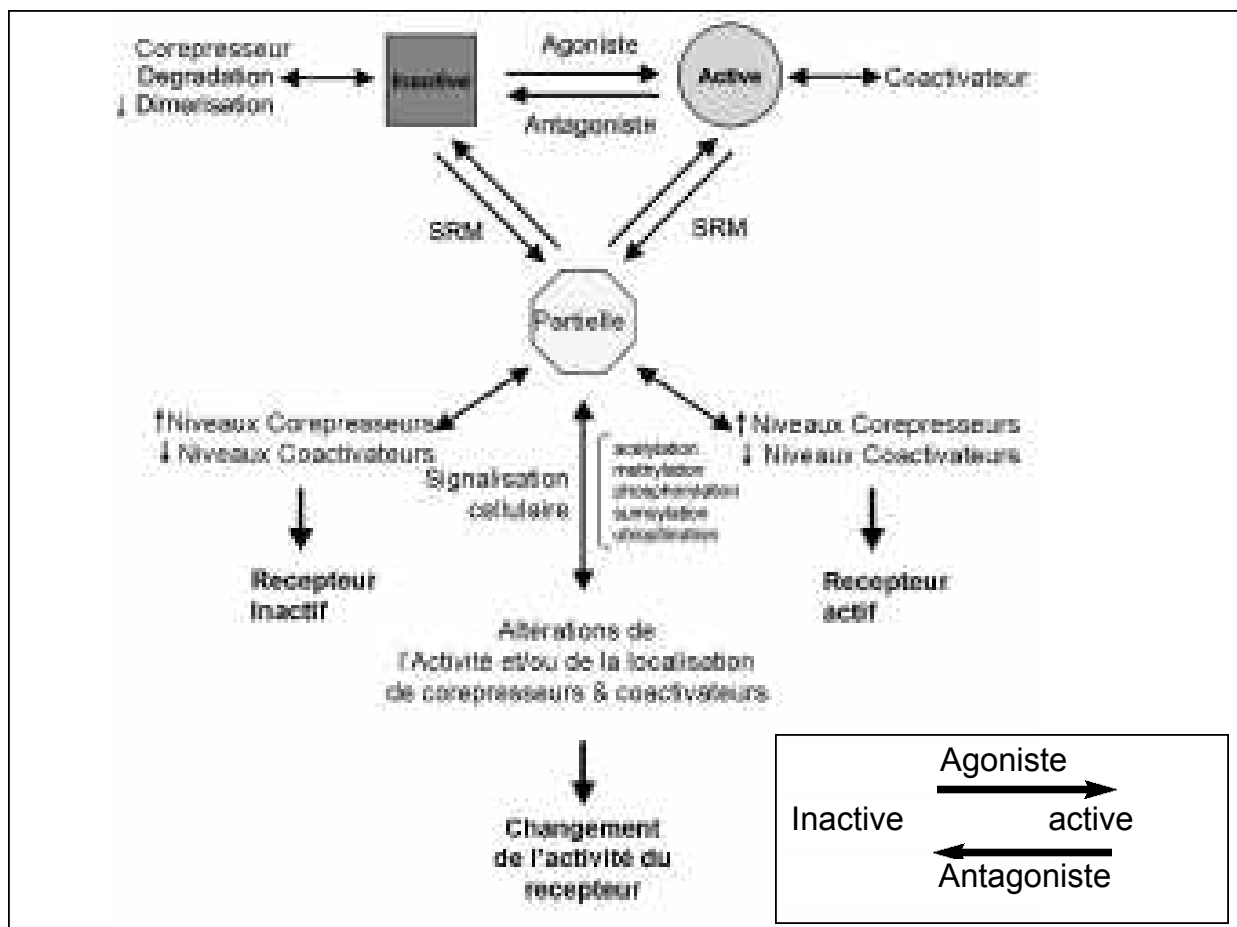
Corepresseur
Degradation
↓ Dimerisation

Inactive

Agoniste

Antagoniste

Active

Coactivateur

SRM

SRM

Partielle

↑Niveaux Corepresseurs
↓ Niveaux Coactivateurs

Recepteur inactif

Signalisation cellulaire

acetylation
methylation
phosphorylation
sumoylation
ubiquitination

↑Niveaux Corepresseurs
↓ Niveaux Coactivateurs

Recepteur actif

Altérations de l'Activité et/ou de la localisation de corepresseurs & coactivateurs

Changement de l'activité du recepteur

Agoniste

Inactive

active

Antagoniste